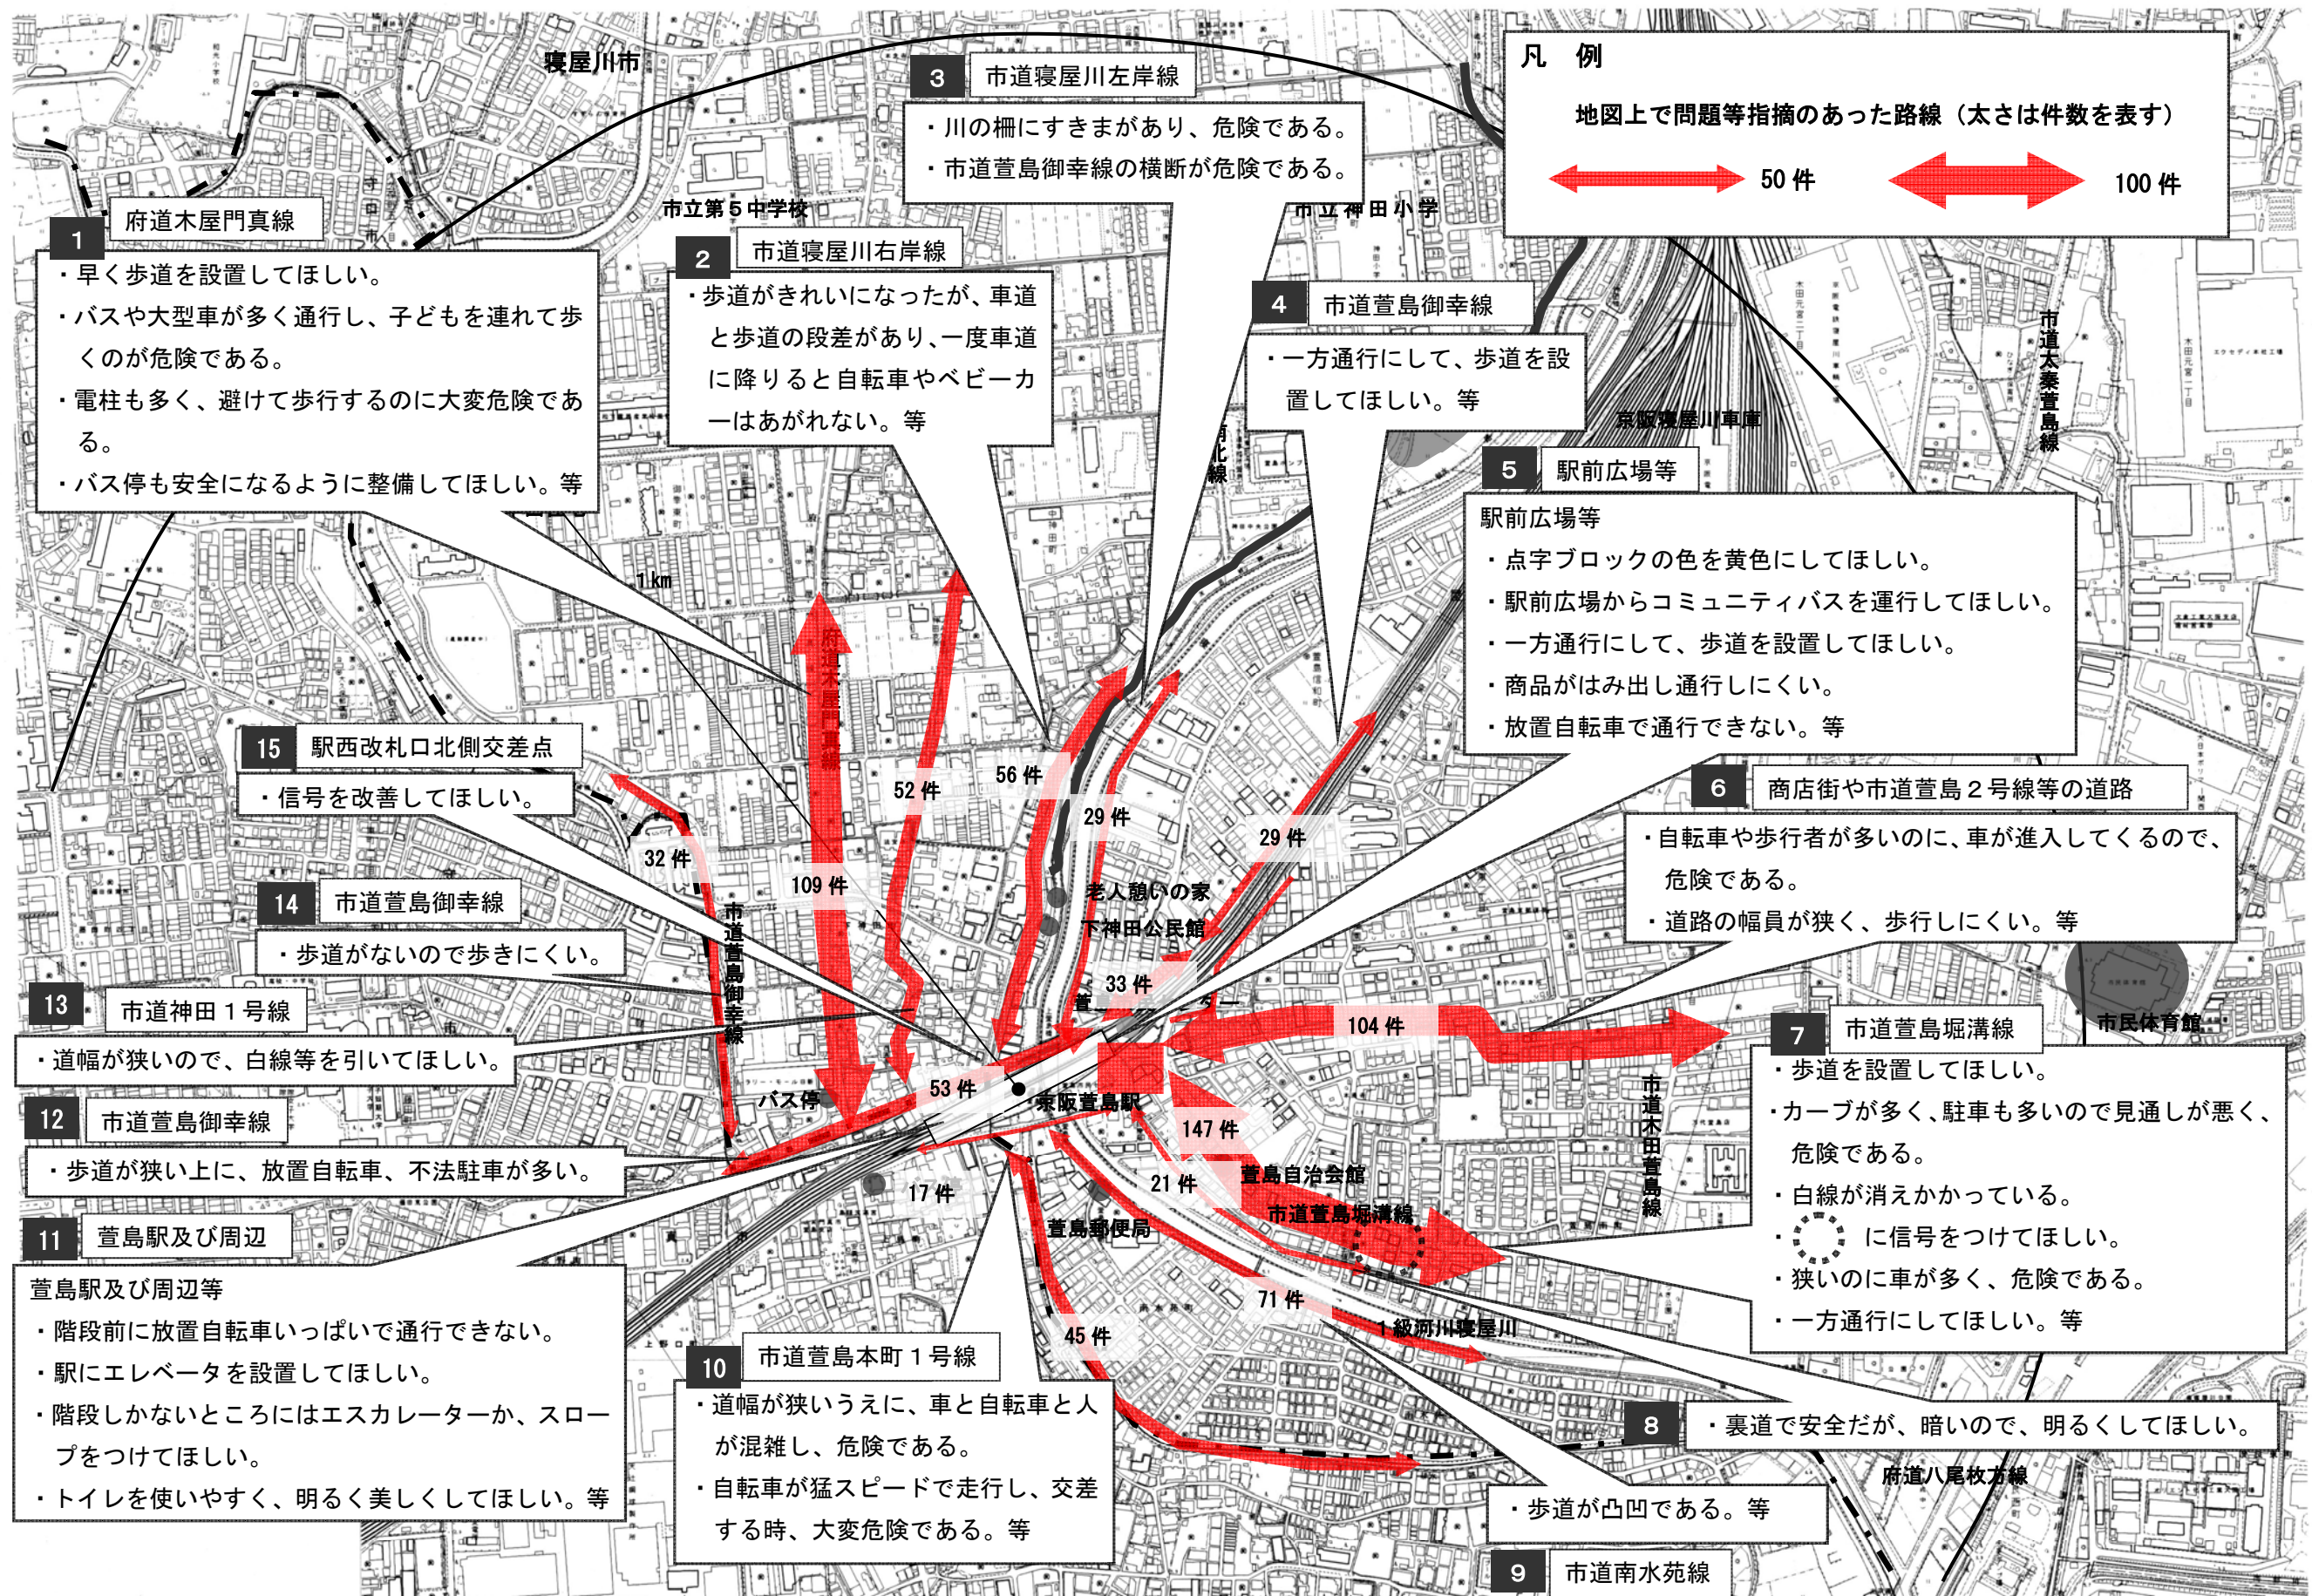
寝屋川市

3 市道寝屋川左岸線
・川の柵にすきまがあり、危険である。
・市道萱島御幸線の横断が危険である。

凡 例
地図上で問題等指摘のあった路線（太さは件数を表す）
50 件　100 件

市立第５中学校
市立神田小学

1 府道木屋門真線
・早く歩道を設置してほしい。
・バスや大型車が多く通行し、子どもを連れて歩くのが危険である。
・電柱も多く、避けて歩行するのに大変危険である。
・バス停も安全になるように整備してほしい。等

2 市道寝屋川右岸線
・歩道がきれいになったが、車道と歩道の段差があり、一度車道に降りると自転車やベビーカーはあがれない。等

4 市道萱島御幸線
・一方通行にして、歩道を設置してほしい。等

京阪寝屋川車庫
市道太秦萱島線

5 駅前広場等
駅前広場等
・点字ブロックの色を黄色にしてほしい。
・駅前広場からコミュニティバスを運行してほしい。
・一方通行にして、歩道を設置してほしい。
・商品がはみ出し通行しにくい。
・放置自転車で通行できない。等

1 km
府道木屋門真線

15 駅西改札口北側交差点
・信号を改善してほしい。

52 件　56 件　29 件　29 件　32 件　109 件

6 商店街や市道萱島２号線等の道路
・自転車や歩行者が多いのに、車が進入してくるので、危険である。
・道路の幅員が狭く、歩行しにくい。等

14 市道萱島御幸線
・歩道がないので歩きにくい。

老人憩いの家
下神田公民館
市道萱島御幸線
33 件

13 市道神田１号線
・道幅が狭いので、白線等を引いてほしい。

104 件
7 市道萱島堀溝線
市民体育館
・歩道を設置してほしい。
・カーブが多く、駐車も多いので見通しが悪く、危険である。
・白線が消えかかっている。
・　に信号をつけてほしい。
・狭いのに車が多く、危険である。
・一方通行にしてほしい。等

市道木田萱島線
バス停　53 件　京阪萱島駅　147 件

12 市道萱島御幸線
・歩道が狭い上に、放置自転車、不法駐車が多い。

17 件　21 件　萱島自治会館　市道萱島堀溝線　萱島郵便局

11 萱島駅及び周辺
萱島駅及び周辺等
・階段前に放置自転車いっぱいで通行できない。
・駅にエレベータを設置してほしい。
・階段しかないところにはエスカレーターか、スロープをつけてほしい。
・トイレを使いやすく、明るく美しくしてほしい。等

71 件　45 件　1 級河川寝屋川

10 市道萱島本町１号線
・道幅が狭いうえに、車と自転車と人が混雑し、危険である。
・自転車が猛スピードで走行し、交差する時、大変危険である。等

8 ・裏道で安全だが、暗いので、明るくしてほしい。
府道八尾枚方線
・歩道が凸凹である。等
9 市道南水苑線